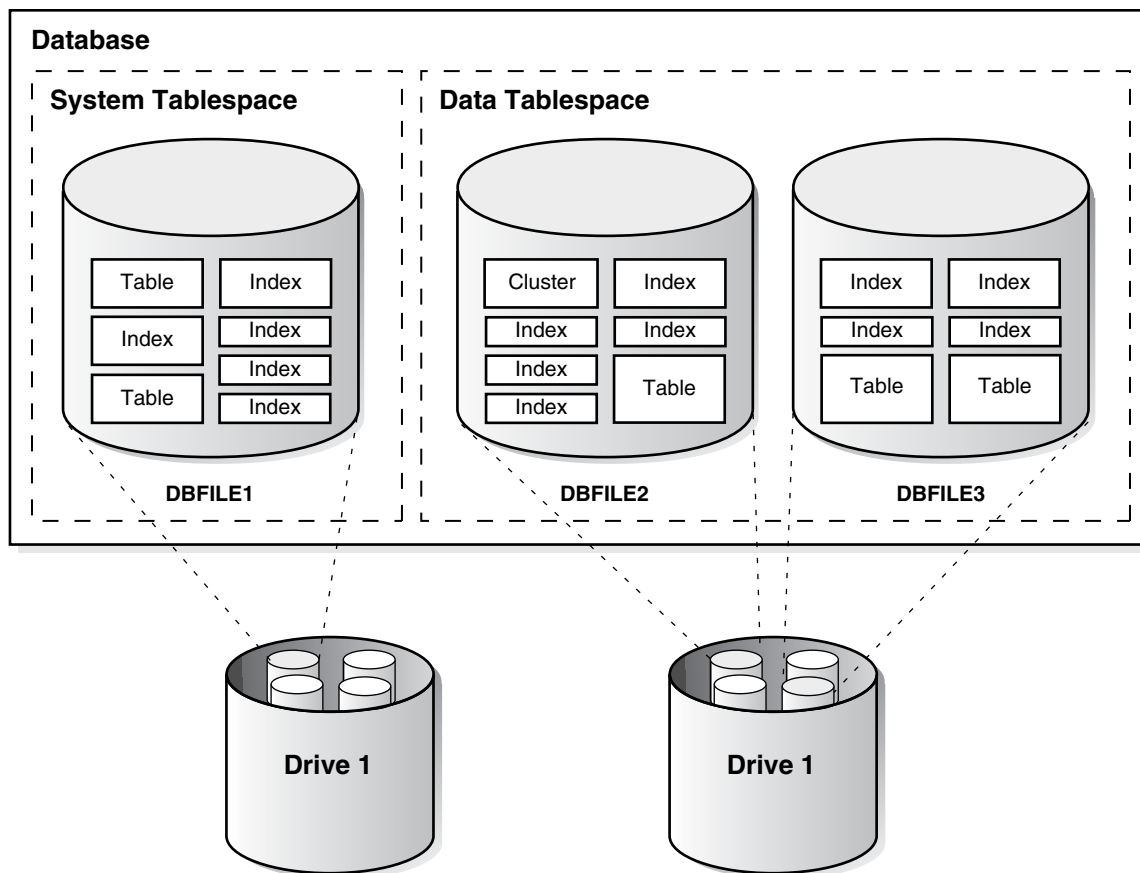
Database

System Tablespace

Table
Index
Index
Index
Table
Index
Index

DBFILE1

Data Tablespace

Cluster
Index
Index
Index
Index
Index
Table

DBFILE2

Index
Index
Index
Index
Table
Table

DBFILE3

Drive 1

Drive 1